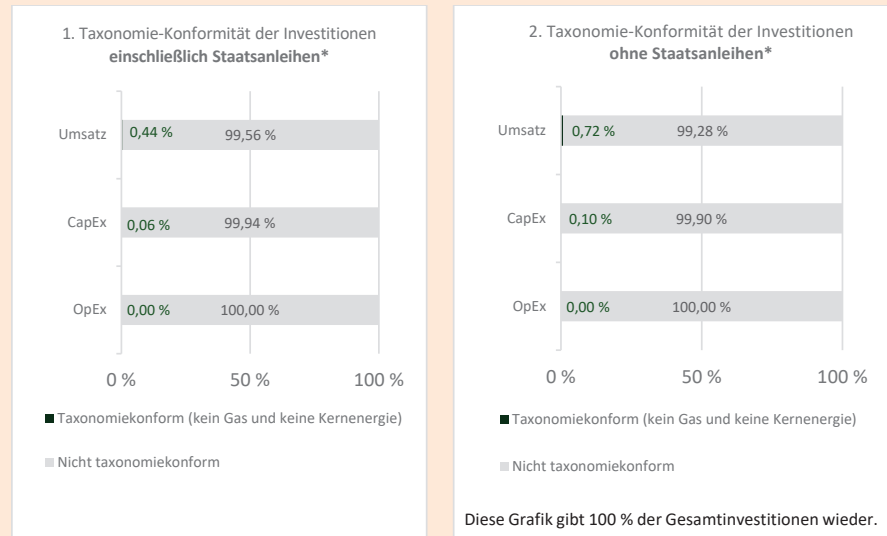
1. Taxonomie-Konformität der Investitionen **einschließlich Staatsanleihen***

Umsatz 0,44 % 99,56 %

CapEx 0,06 % 99,94 %

OpEx 0,00 % 100,00 %

0 % 50 % 100 %

Taxonomiekonform (kein Gas und keine Kernenergie)

Nicht taxonomiekonform

2. Taxonomie-Konformität der Investitionen **ohne Staatsanleihen***

Umsatz 0,72 % 99,28 %

CapEx 0,10 % 99,90 %

OpEx 0,00 % 100,00 %

0 % 50 % 100 %

Taxonomiekonform (kein Gas und keine Kernenergie)

Nicht taxonomiekonform

Diese Grafik gibt 100 % der Gesamtinvestitionen wieder.